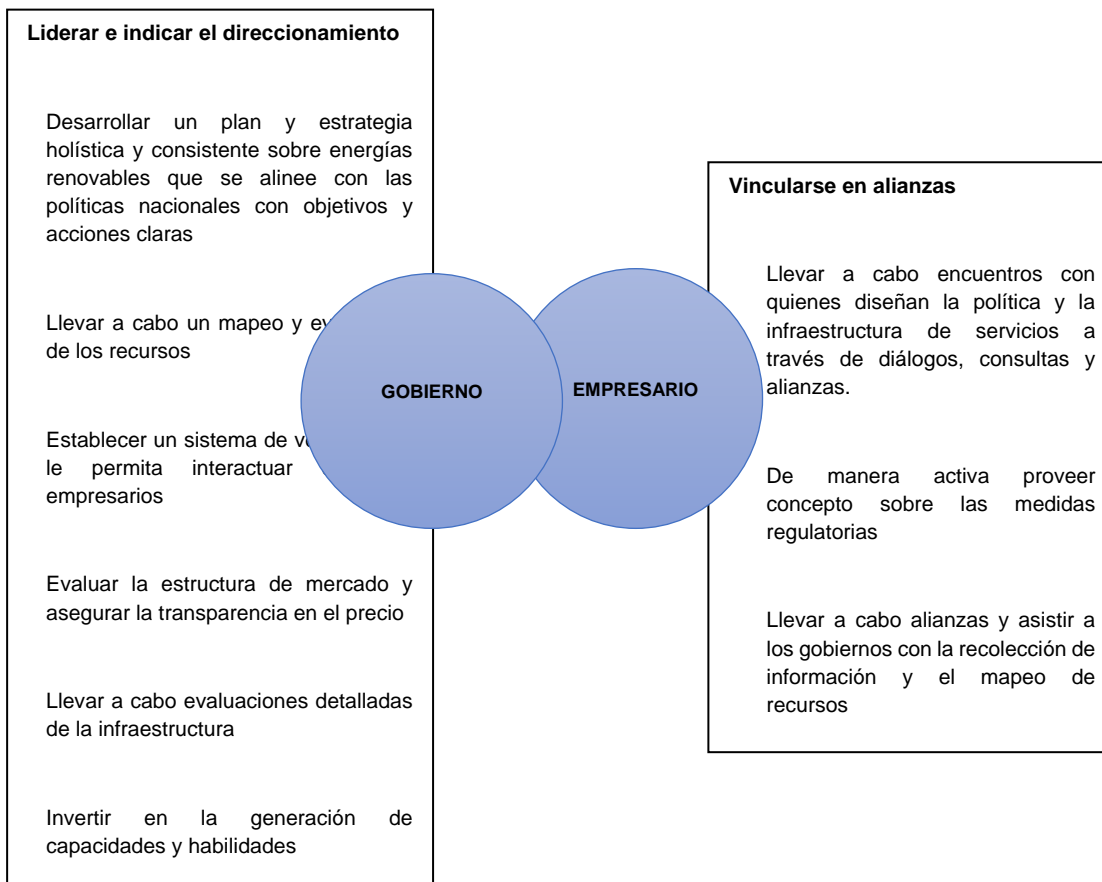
Liderar e indicar el direccionamiento

Desarrollar un plan y estrategia holística y consistente sobre energías renovables que se alinee con las políticas nacionales con objetivos y acciones claras

Llevar a cabo un mapeo y ev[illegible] de los recursos

Establecer un sistema de v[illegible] le permita interactuar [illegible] empresarios

Evaluar la estructura de mercado y asegurar la transparencia en el precio

Llevar a cabo evaluaciones detalladas de la infraestructura

Invertir en la generación de capacidades y habilidades

GOBIERNO

EMPRESARIO

Vincularse en alianzas

Llevar a cabo encuentros con quienes diseñan la política y la infraestructura de servicios a través de diálogos, consultas y alianzas.

De manera activa proveer concepto sobre las medidas regulatorias

Llevar a cabo alianzas y asistir a los gobiernos con la recolección de información y el mapeo de recursos